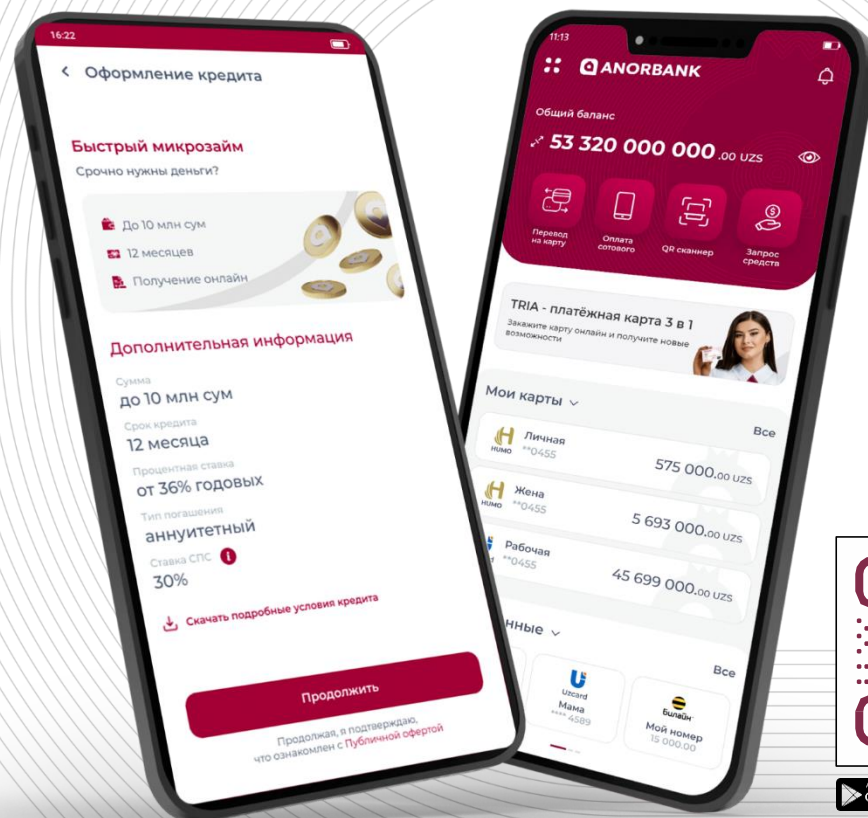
16:22

< Оформление кредита

Быстрый микрозайм
Срочно нужны деньги?

До 10 млн сум
12 месяцев
Получение онлайн

Дополнительная информация

Сумма
до 10 млн сум
Срок кредита
12 месяца
Процентная ставка
от 36% годовых
Тип погашения
аннуитетный
Ставка СПС
30%

Скачать подробные условия кредита

Продолжить

Продолжая, я подтверждаю, что ознакомлен с Публичной офертой

11:13

ANORBANK

Общий баланс
53 320 000 000.00 UZS

Перевод на карту
Оплата сотового
QR сканнер
Запрос средств

TRIA - платёжная карта 3 в 1
Закажите карту онлайн и получите новые возможности

Мои карты
Все
HUMO Личная **0455 575 000.00 UZS
HUMO Жена **0455 5 693 000.00 UZS
Рабочая **0455 45 699 000.00 UZS

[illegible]нные
Все
Uzcard Мама **** 4589
Билайн Мой номер 15 000.00